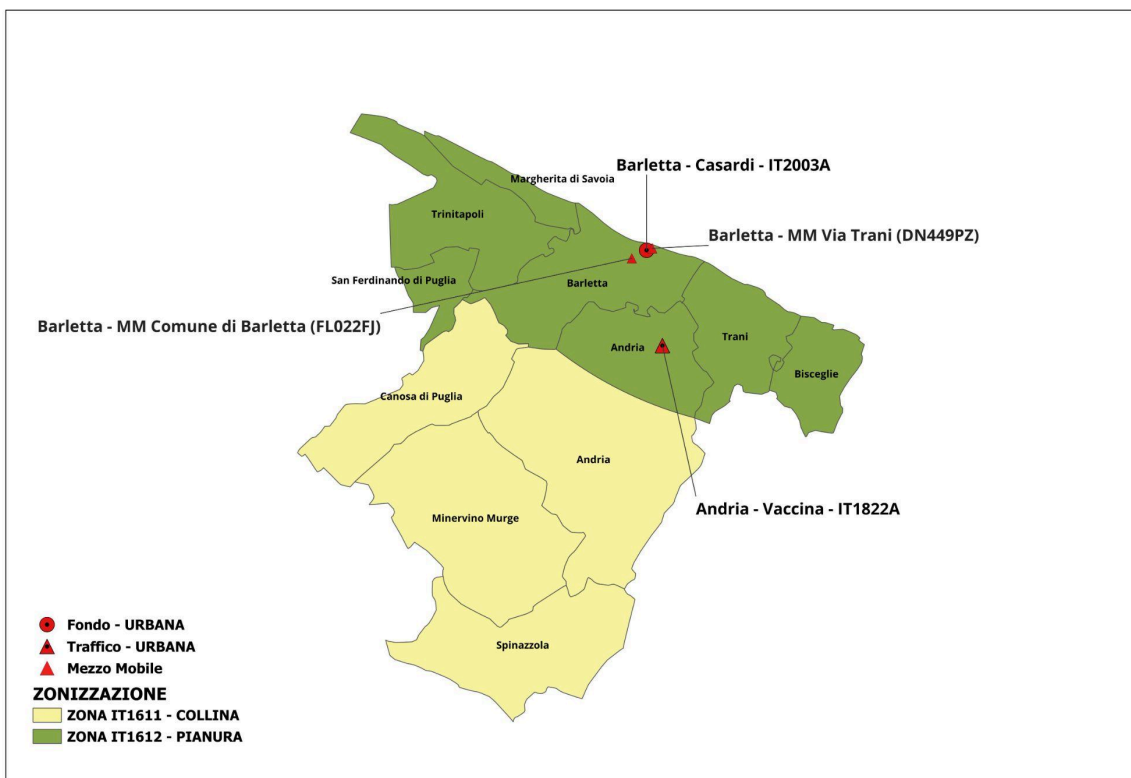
Barletta - Casardi - IT2003A

Margherita di Savoia

Trinitapoli

Barletta - MM Via Trani (DN449PZ)

San Ferdinando di Puglia

Barletta

Barletta - MM Comune di Barletta (FL022FJ)

Andria

Trani

Bisceglie

Canosa di Puglia

Andria

Andria - Vaccina - IT1822A

Minervino Murge

Spinazzola

Fondo - URBANA
Traffico - URBANA
Mezzo Mobile

ZONIZZAZIONE
ZONA IT1611 - COLLINA
ZONA IT1612 - PIANURA